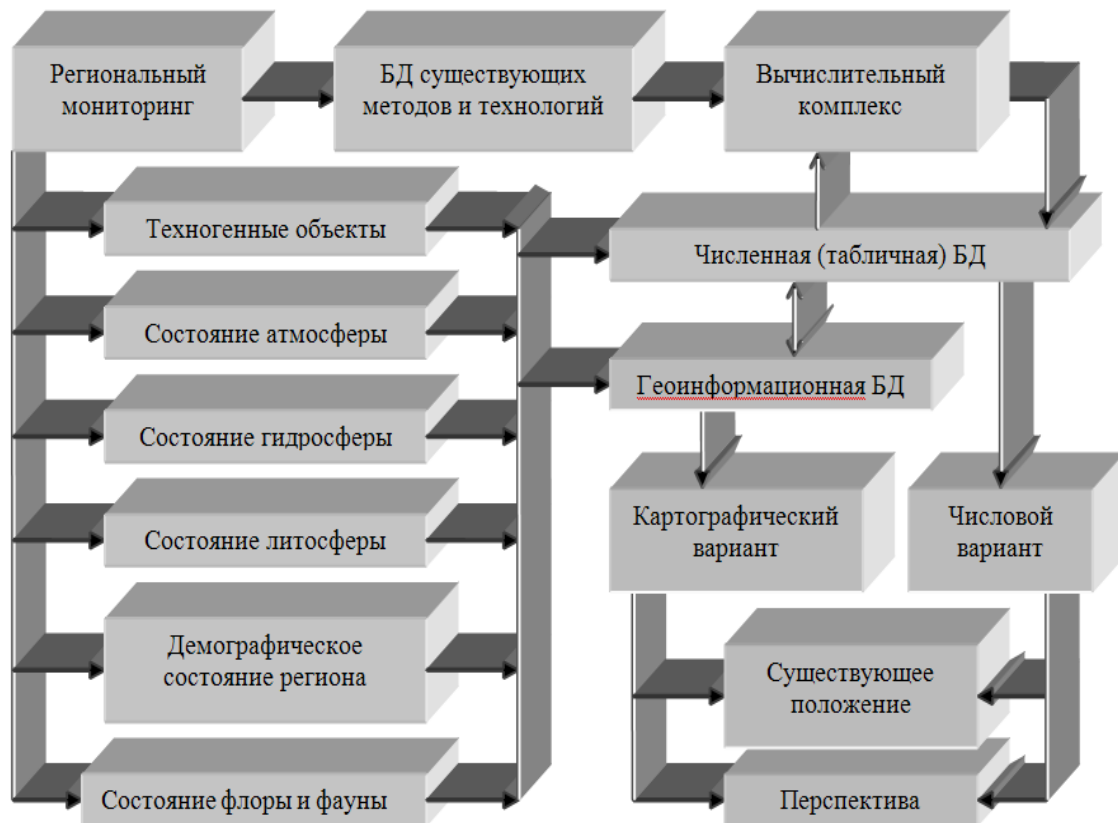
Региональный мониторинг

БД существующих методов и технологий

Вычислительный комплекс

Техногенные объекты

Численная (табличная) БД

Состояние атмосферы

Геоинформационная БД

Состояние гидросферы

Состояние литосферы

Картографический вариант

Числовой вариант

Демографическое состояние региона

Существующее положение

Состояние флоры и фауны

Перспектива